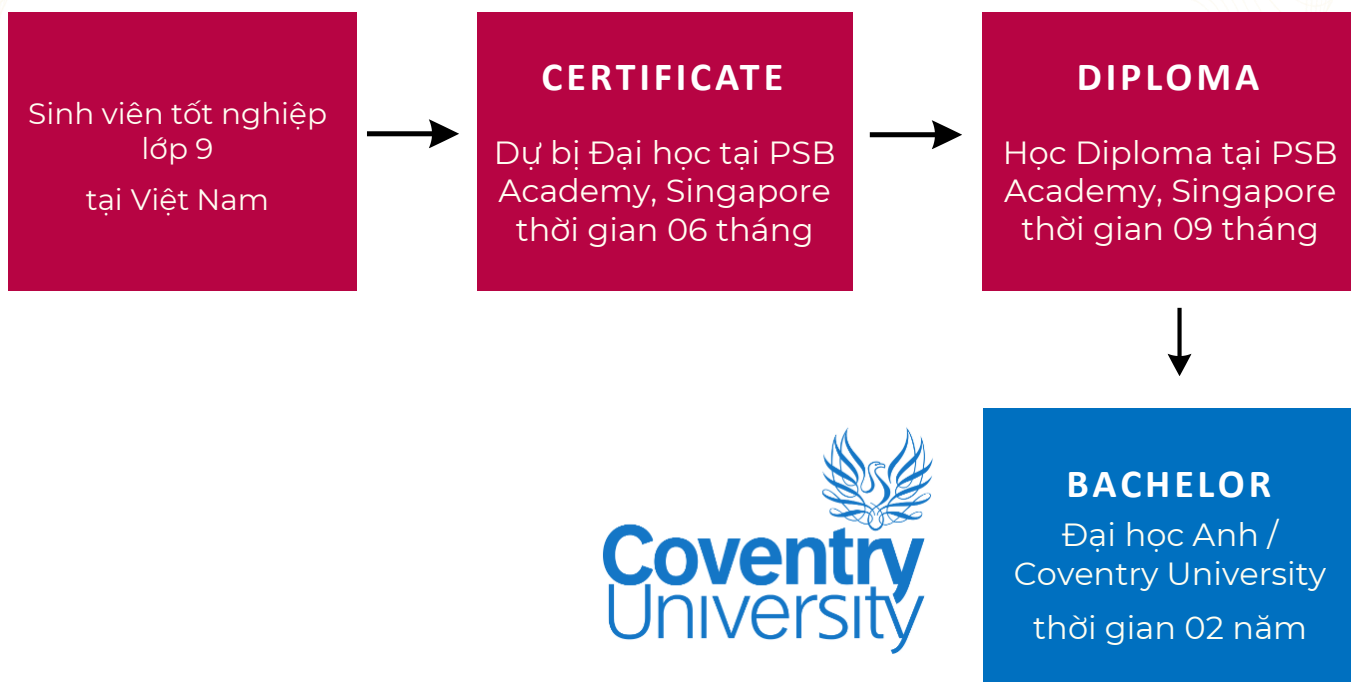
Sinh viên tốt nghiệp lớp 9

tại Việt Nam

CERTIFICATE

Dự bị Đại học tại PSB Academy, Singapore thời gian 06 tháng

DIPLOMA

Học Diploma tại PSB Academy, Singapore thời gian 09 tháng

Coventry University

BACHELOR

Đại học Anh / Coventry University

thời gian 02 năm